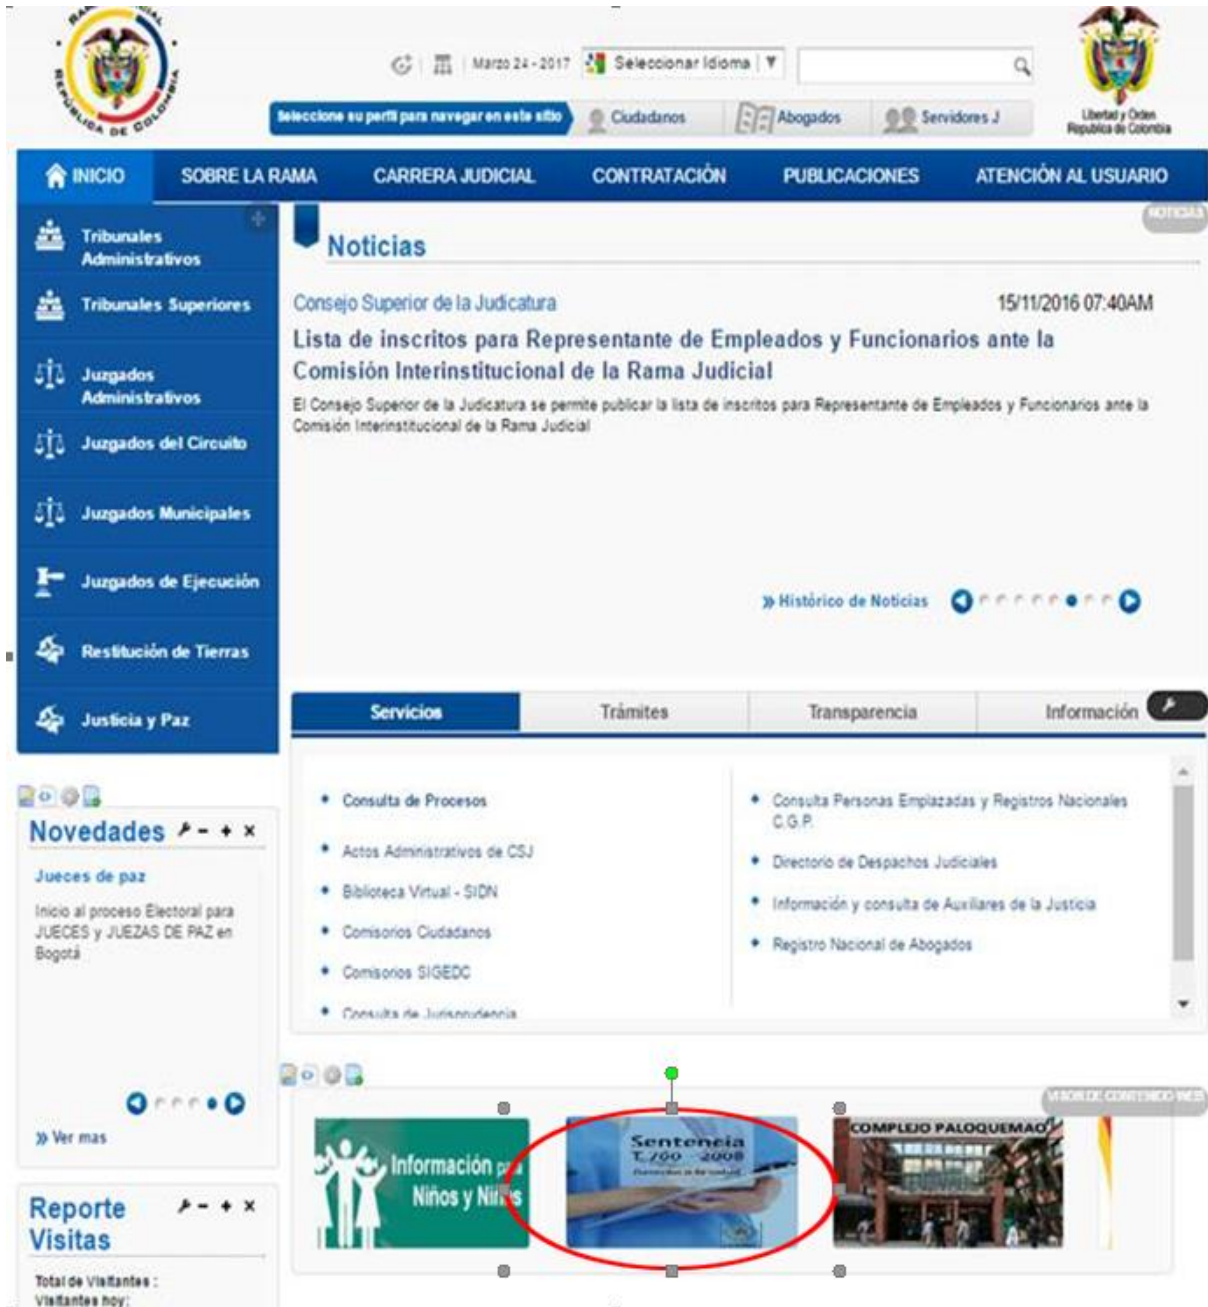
RAMA JUDICIAL REPÚBLICA DE COLOMBIA

Marzo 24 - 2017 | Seleccionar Idioma | ▼

Seleccione su perfil para navegar en este sitio | Ciudadanos | Abogados | Servidores J

Libertad y Orden
República de Colombia

INICIO | SOBRE LA RAMA | CARRERA JUDICIAL | CONTRATACIÓN | PUBLICACIONES | ATENCIÓN AL USUARIO

Tribunales Administrativos
Tribunales Superiores
Juzgados Administrativos
Juzgados del Circuito
Juzgados Municipales
Juzgados de Ejecución
Restitución de Tierras
Justicia y Paz

NOTICIAS

Noticias

Consejo Superior de la Judicatura 15/11/2016 07:40AM

Lista de inscritos para Representante de Empleados y Funcionarios ante la Comisión Interinstitucional de la Rama Judicial

El Consejo Superior de la Judicatura se permite publicar la lista de inscritos para Representante de Empleados y Funcionarios ante la Comisión Interinstitucional de la Rama Judicial

» Histórico de Noticias

Servicios | Trámites | Transparencia | Información

• Consulta de Procesos
• Actos Administrativos de CSJ
• Biblioteca Virtual - SIDN
• Comisorios Ciudadanos
• Comisorios SIGEDC
• Consulta de Jurisprudencia

• Consulta Personas Emplazadas y Registros Nacionales C.G.P.
• Directorio de Despachos Judiciales
• Información y consulta de Auxiliares de la Justicia
• Registro Nacional de Abogados

Novedades

Jueces de paz

Inicio al proceso Electoral para JUECES y JUEZAS DE PAZ en Bogotá

» Ver mas

Reporte Visitas

Total de Visitantes :
Visitantes hoy:

VISOR DE CONTENIDO WEB

Información para Niños y Niñas

Sentencia T-760 2008

COMPLEJO PALOQUEMAO